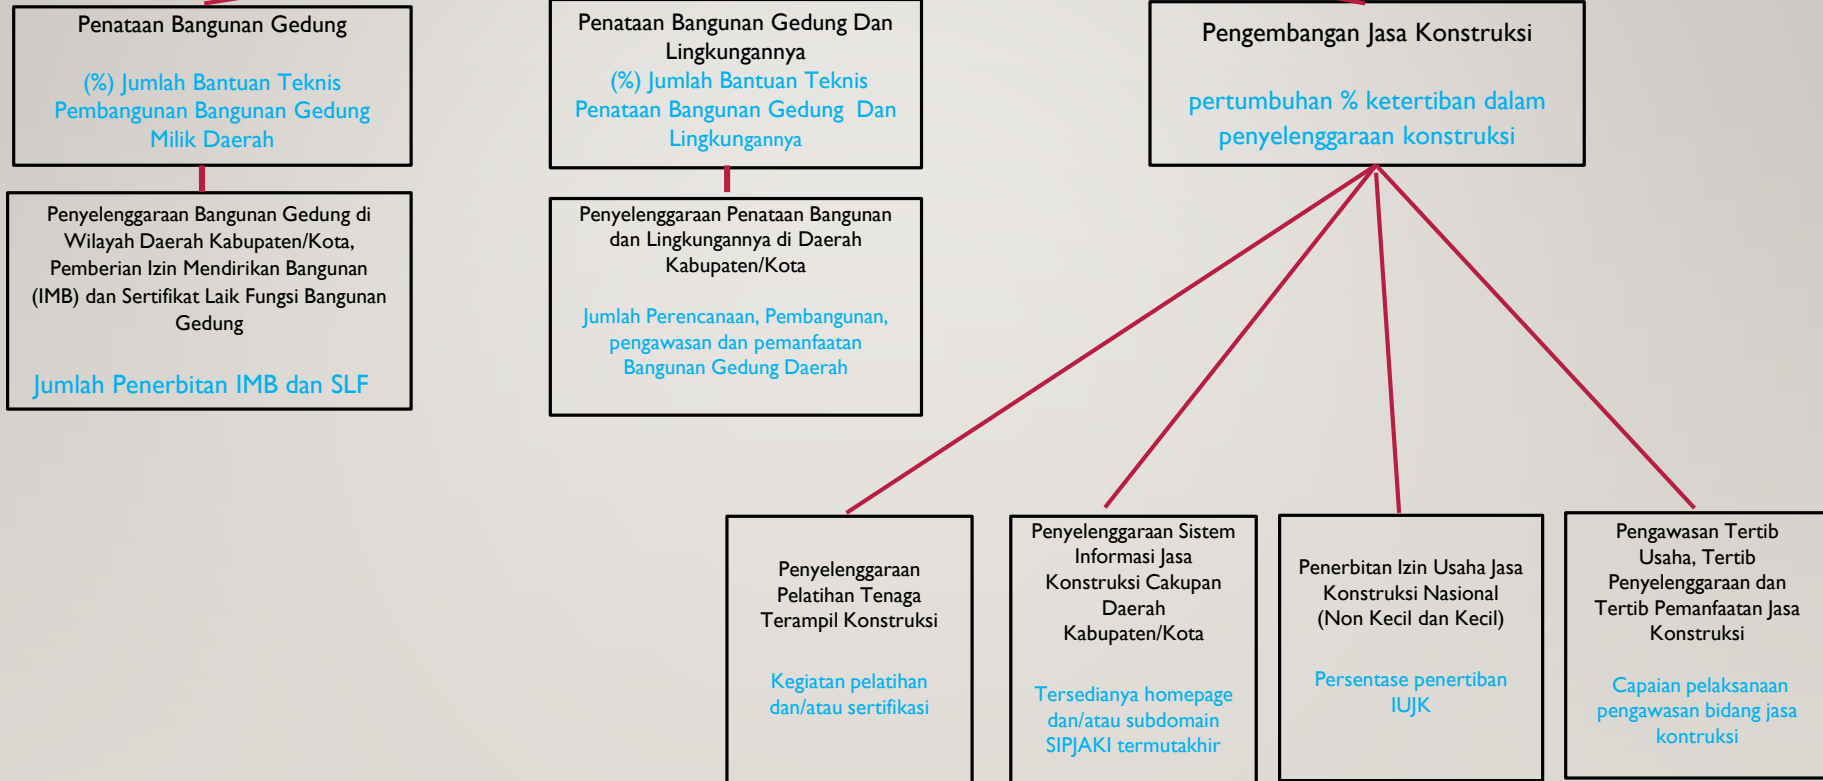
Penataan Bangunan Gedung

(%) Jumlah Bantuan Teknis Pembangunan Bangunan Gedung Milik Daerah

Penyelenggaraan Bangunan Gedung di Wilayah Daerah Kabupaten/Kota, Pemberian Izin Mendirikan Bangunan (IMB) dan Sertifikat Laik Fungsi Bangunan Gedung

Jumlah Penerbitan IMB dan SLF

Penataan Bangunan Gedung Dan Lingkungannya
(%) Jumlah Bantuan Teknis Penataan Bangunan Gedung Dan Lingkungannya

Penyelenggaraan Penataan Bangunan dan Lingkungannya di Daerah Kabupaten/Kota

Jumlah Perencanaan, Pembangunan, pengawasan dan pemanfaatan Bangunan Gedung Daerah

Pengembangan Jasa Konstruksi

pertumbuhan % ketertiban dalam penyelenggaraan konstruksi

Penyelenggaraan Pelatihan Tenaga Terampil Konstruksi

Kegiatan pelatihan dan/atau sertifikasi

Penyelenggaraan Sistem Informasi Jasa Konstruksi Cakupan Daerah Kabupaten/Kota

Tersedianya homepage dan/atau subdomain SIPJAKI termutakhir

Penerbitan Izin Usaha Jasa Konstruksi Nasional (Non Kecil dan Kecil)

Persentase penertiban IUJK

Pengawasan Tertib Usaha, Tertib Penyelenggaraan dan Tertib Pemanfaatan Jasa Konstruksi

Capaian pelaksanaan pengawasan bidang jasa kontruksi